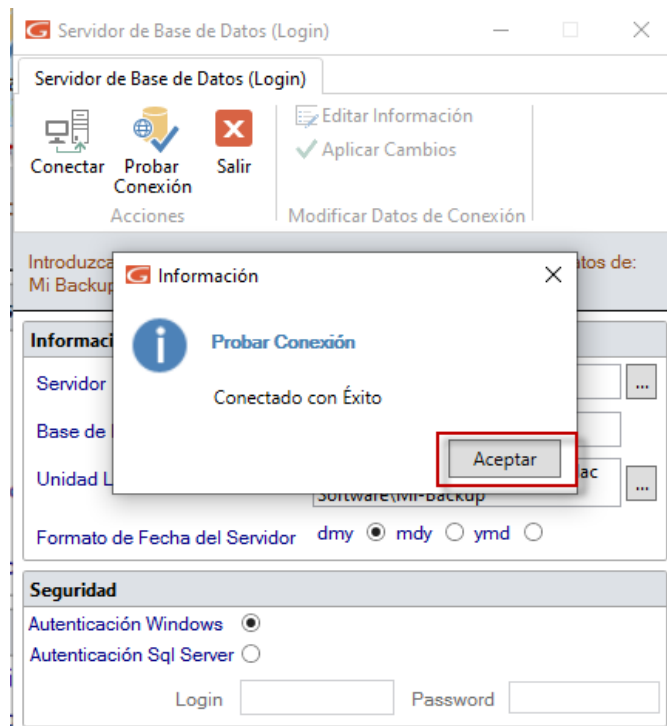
Servidor de Base de Datos (Login)

Servidor de Base de Datos (Login)

Conectar
Probar Conexión
Salir
Acciones

Editar Información
Aplicar Cambios
Modificar Datos de Conexión

Introduzca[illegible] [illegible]atos de:
Mi Backup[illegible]

Informac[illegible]
Servidor
Base de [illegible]
Unidad L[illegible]
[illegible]ac
Software\Mi-Backup

Formato de Fecha del Servidor dmy mdy ymd

Información
Probar Conexión
Conectado con Éxito
Aceptar

Seguridad
Autenticación Windows
Autenticación Sql Server
Login
Password